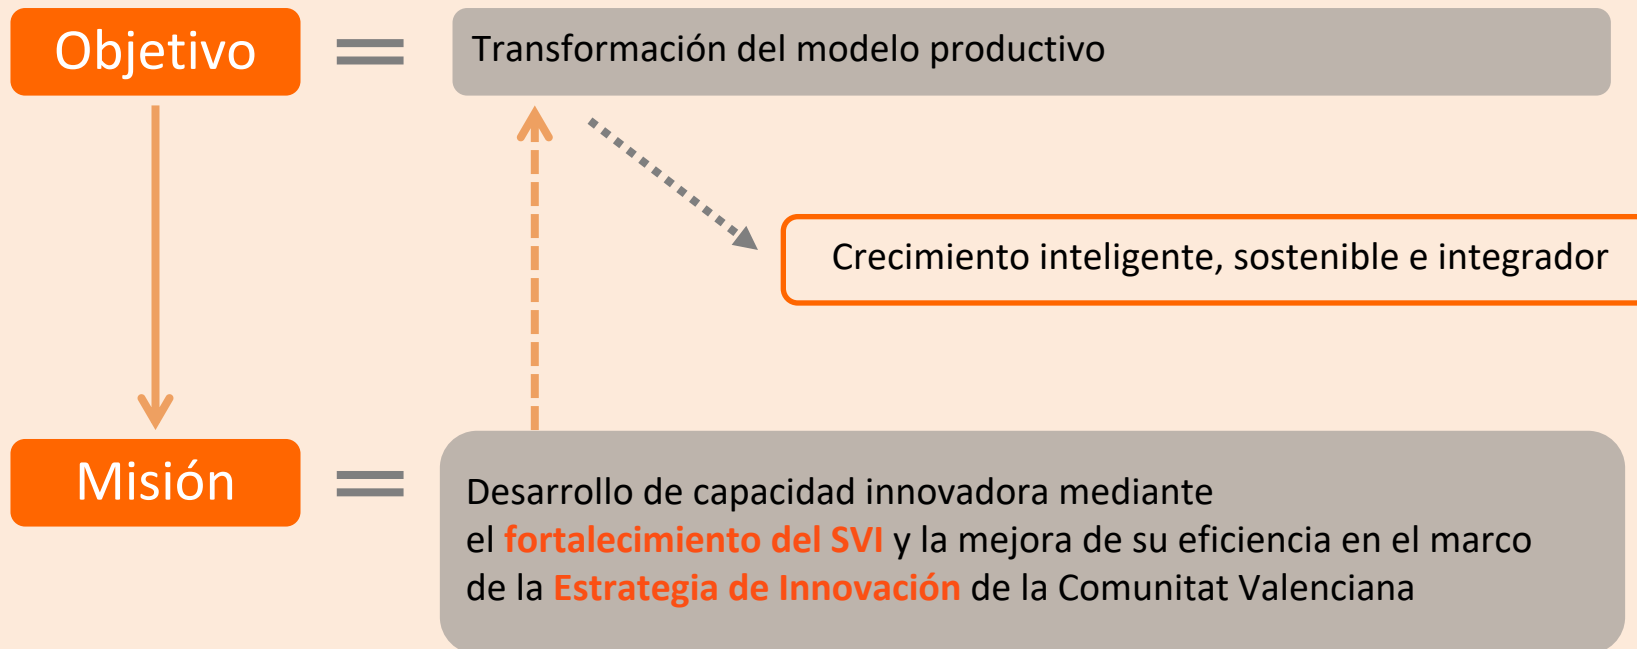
Objetivo = Transformación del modelo productivo

Crecimiento inteligente, sostenible e integrador

Misión = Desarrollo de capacidad innovadora mediante el fortalecimiento del SVI y la mejora de su eficiencia en el marco de la Estrategia de Innovación de la Comunitat Valenciana